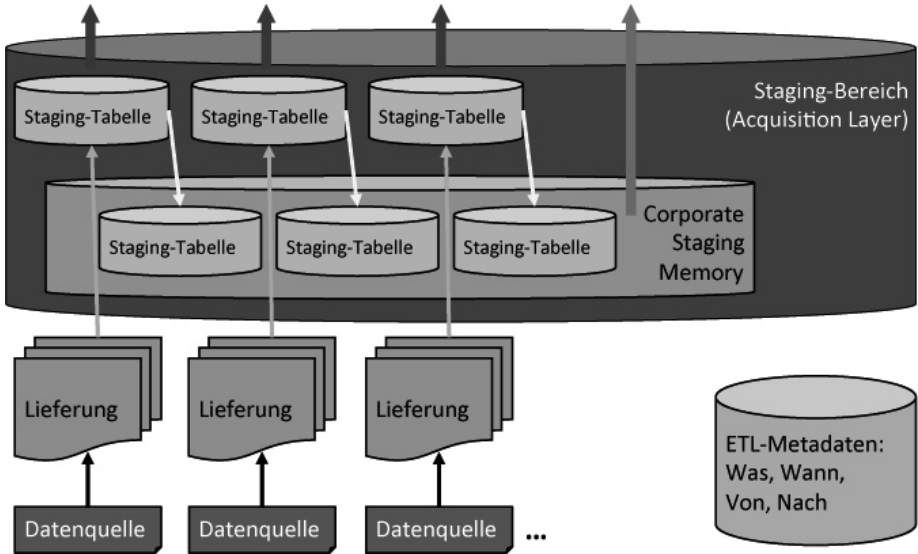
Staging-Bereich (Acquisition Layer)

Staging-Tabelle

Staging-Tabelle

Staging-Tabelle

Corporate Staging Memory

Staging-Tabelle

Staging-Tabelle

Staging-Tabelle

Lieferung

Lieferung

Lieferung

ETL-Metadaten: Was, Wann, Von, Nach

Datenquelle

Datenquelle

Datenquelle

...